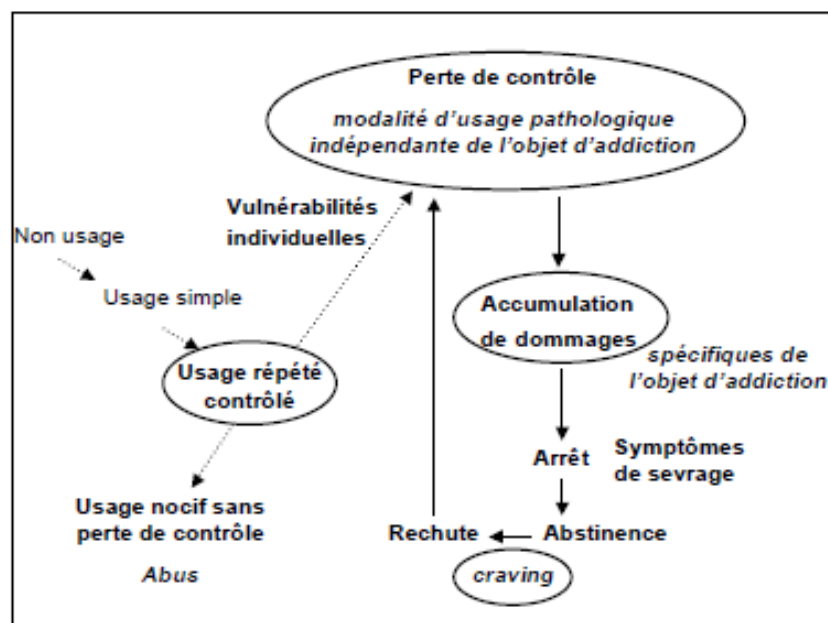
Perte de contrôle

modalité d'usage pathologique indépendante de l'objet d'addiction

Vulnérabilités individuelles

Non usage

Usage simple

Usage répété contrôlé

Usage nocif sans perte de contrôle

Abus

Accumulation de dommages

spécifiques de l'objet d'addiction

Arrêt

Symptômes de sevrage

Rechute

Abstinence

craving